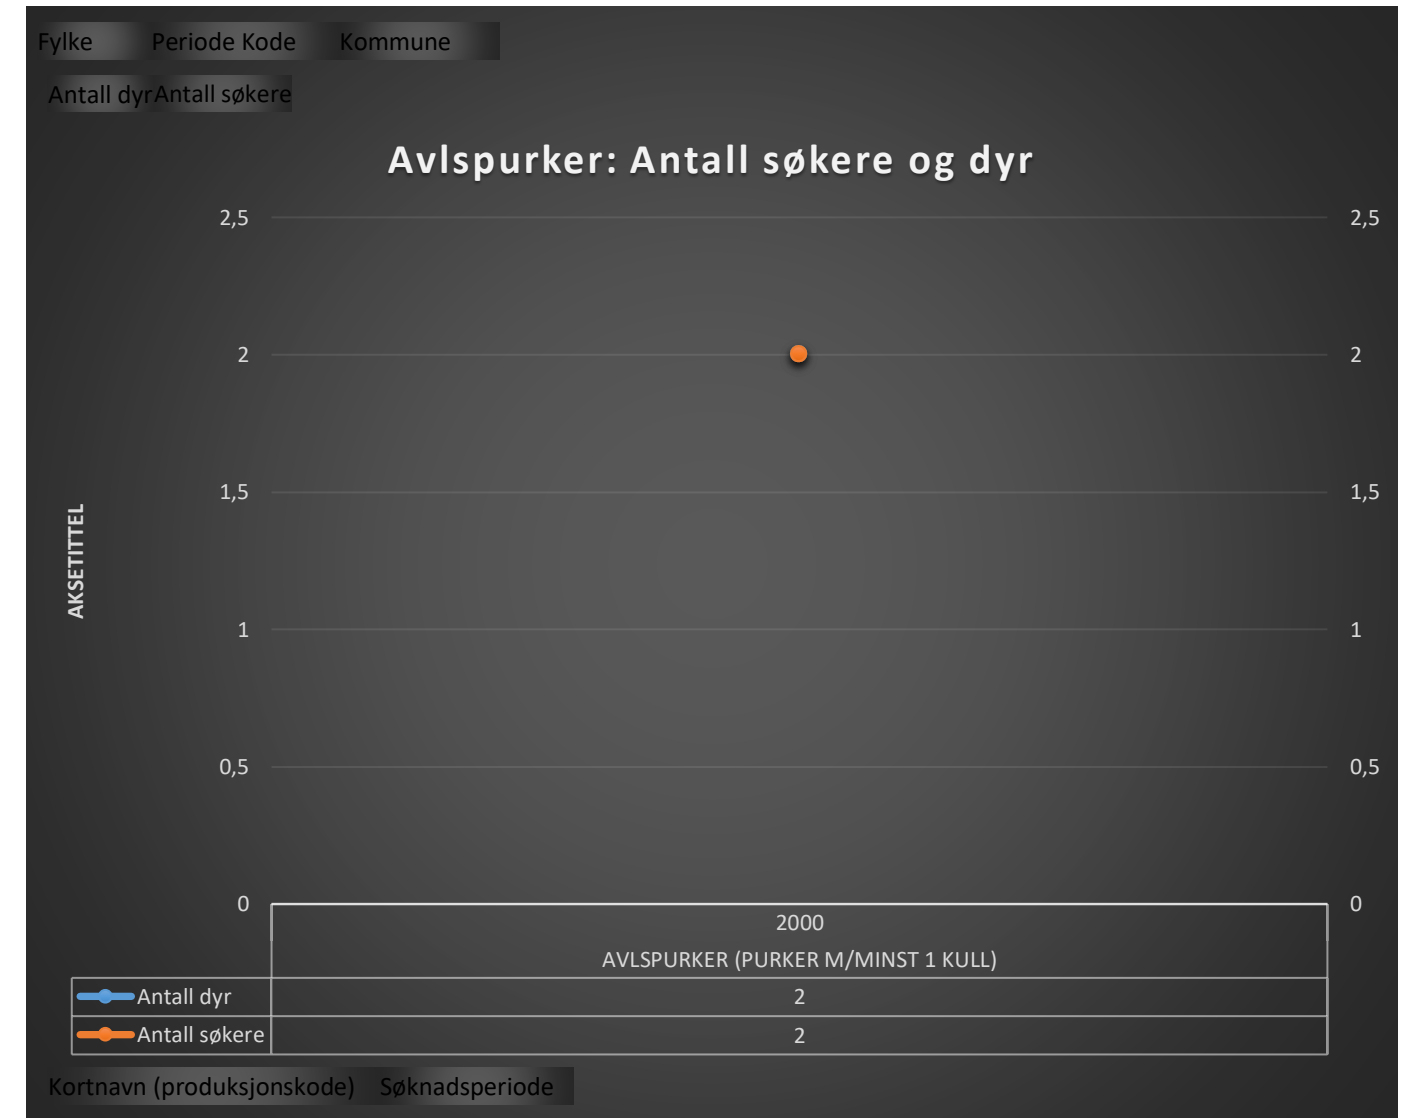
Fylke Periode Kode Kommune

Antall dyr Antall søkere

Avlspurker: Antall søkere og dyr

AKSETITTEL

2,5
2
1,5
1
0,5
0

2,5
2
1,5
1
0,5
0

|  | 2000 AVLSPURKER (PURKER M/MINST 1 KULL) |
|---|---|
| Antall dyr | 2 |
| Antall søkere | 2 |

Kortnavn (produksjonskode) Søknadsperiode